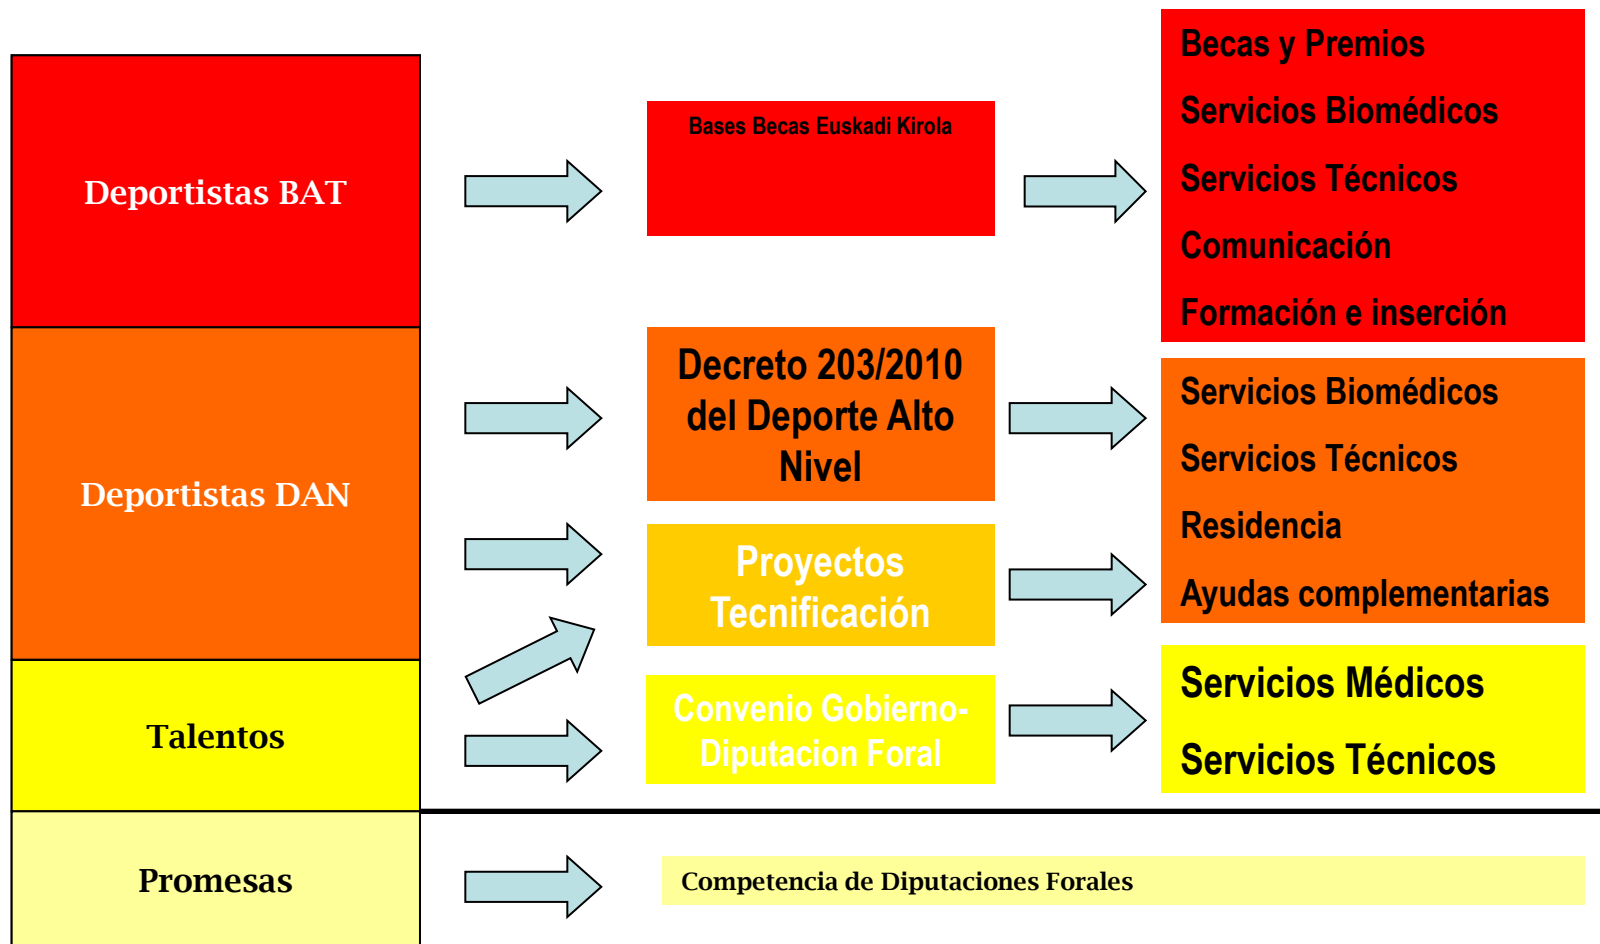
Deportistas BAT

Bases Becas Euskadi Kirola

Becas y Premios
Servicios Biomédicos
Servicios Técnicos
Comunicación
Formación e inserción

Deportistas DAN

Decreto 203/2010 del Deporte Alto Nivel

Servicios Biomédicos
Servicios Técnicos
Residencia
Ayudas complementarias

Proyectos Tecnificación

Talentos

Convenio Gobierno-Diputacion Foral

Servicios Médicos
Servicios Técnicos

Promesas

Competencia de Diputaciones Forales